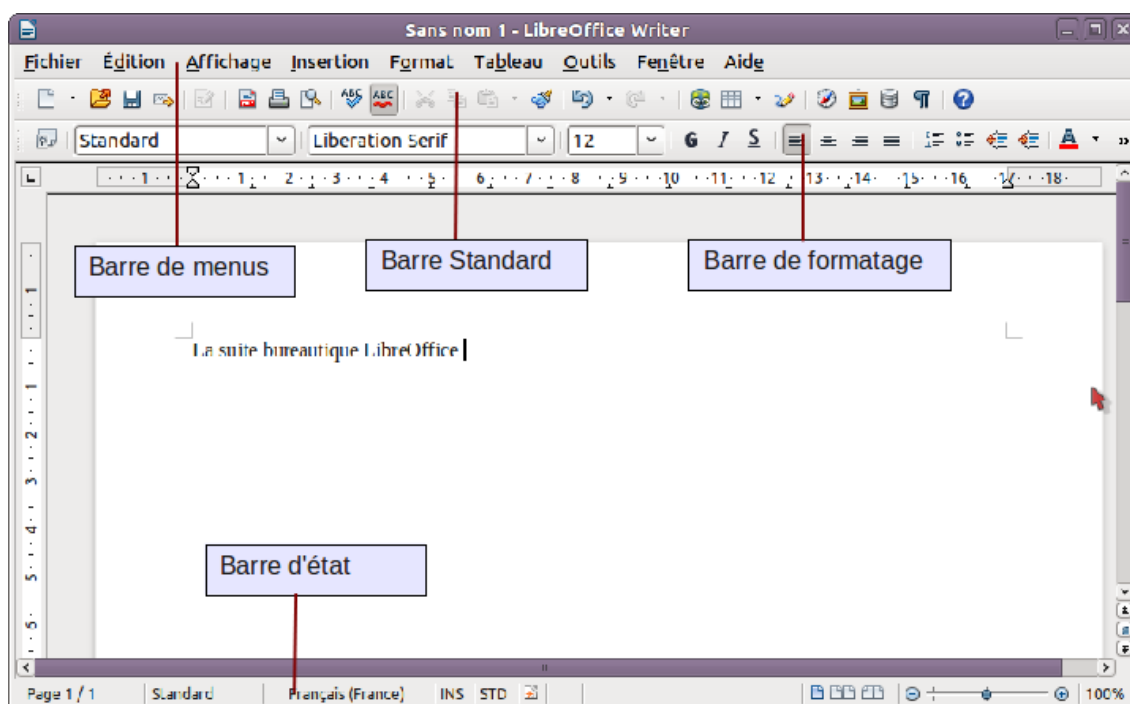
Sans nom 1 - LibreOffice Writer

Fichier Édition Affichage Insertion Format Tableau Outils Fenêtre Aide

Standard Liberation Serif 12 G I S

1 2 3 4 5 6 7 8 9 10 11 12 13 14 15 16 17 18

Barre de menus

Barre Standard

Barre de formatage

La suite bureautique LibreOffice

Barre d'état

Page 1 / 1 Standard Français (France) INS STD 100%